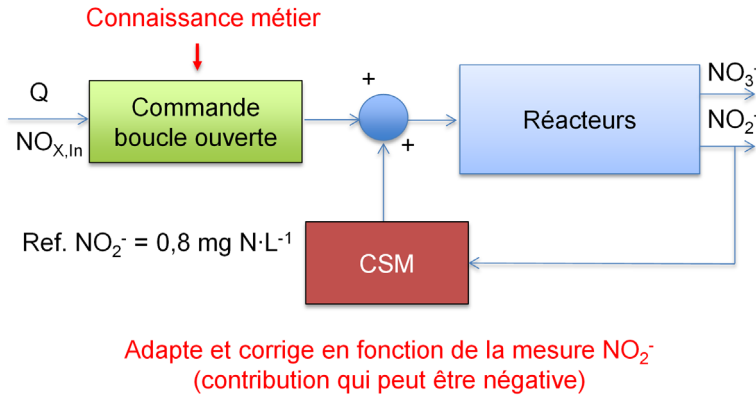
Connaissance métier

Q

$NO_{X,In}$

Commande boucle ouverte

+

+

Réacteurs

$NO_3^-$

$NO_2^-$

Ref. $NO_2^-$ = 0,8 mg N·L$^{-1}$

CSM

Adapte et corrige en fonction de la mesure $NO_2^-$
(contribution qui peut être négative)